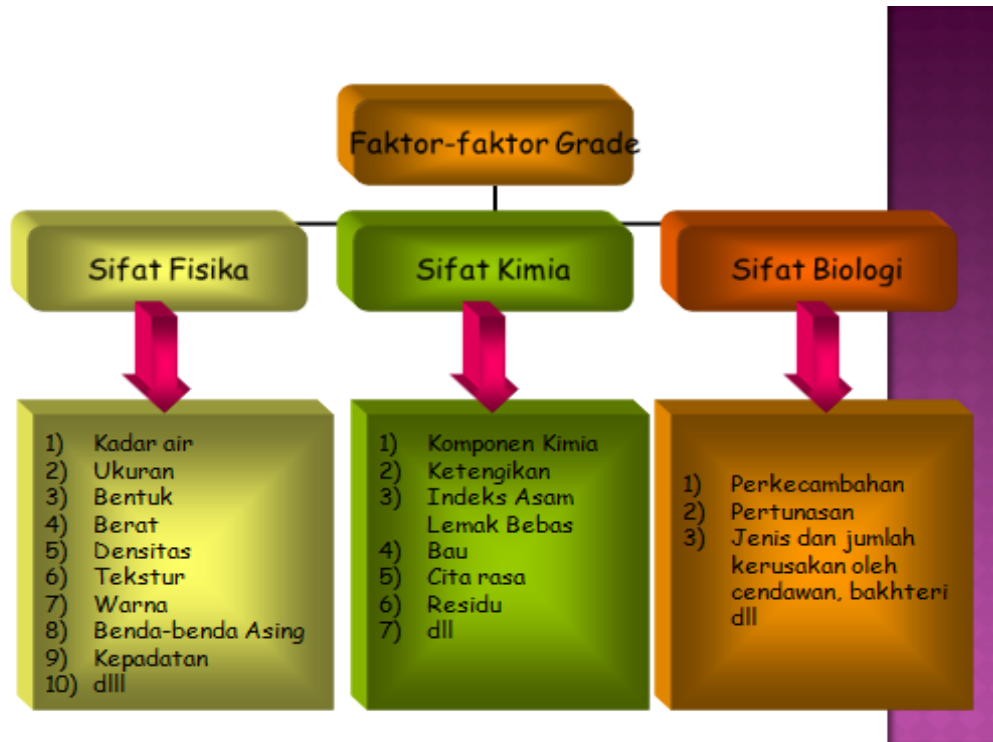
Faktor-faktor Grade

Sifat Fisika

Sifat Kimia

Sifat Biologi

1) Kadar air
2) Ukuran
3) Bentuk
4) Berat
5) Densitas
6) Tekstur
7) Warna
8) Benda-benda Asing
9) Kepadatan
10) dlll

1) Komponen Kimia
2) Ketengikan
3) Indeks Asam Lemak Bebas
4) Bau
5) Cita rasa
6) Residu
7) dll

1) Perkecambahan
2) Pertunasan
3) Jenis dan jumlah kerusakan oleh cendawan, bakhteri dll